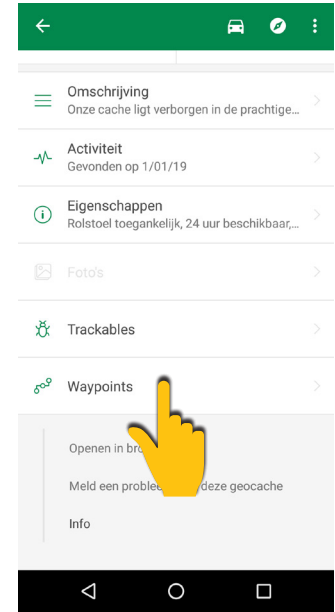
Omschrijving
Onze cache ligt verborgen in de prachtige...

Activiteit
Gevonden op 1/01/19

Eigenschappen
Rolstoel toegankelijk, 24 uur beschikbaar,...

Foto's

Trackables

Waypoints

Openen in br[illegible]

Meld een proble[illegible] deze geocache

Info